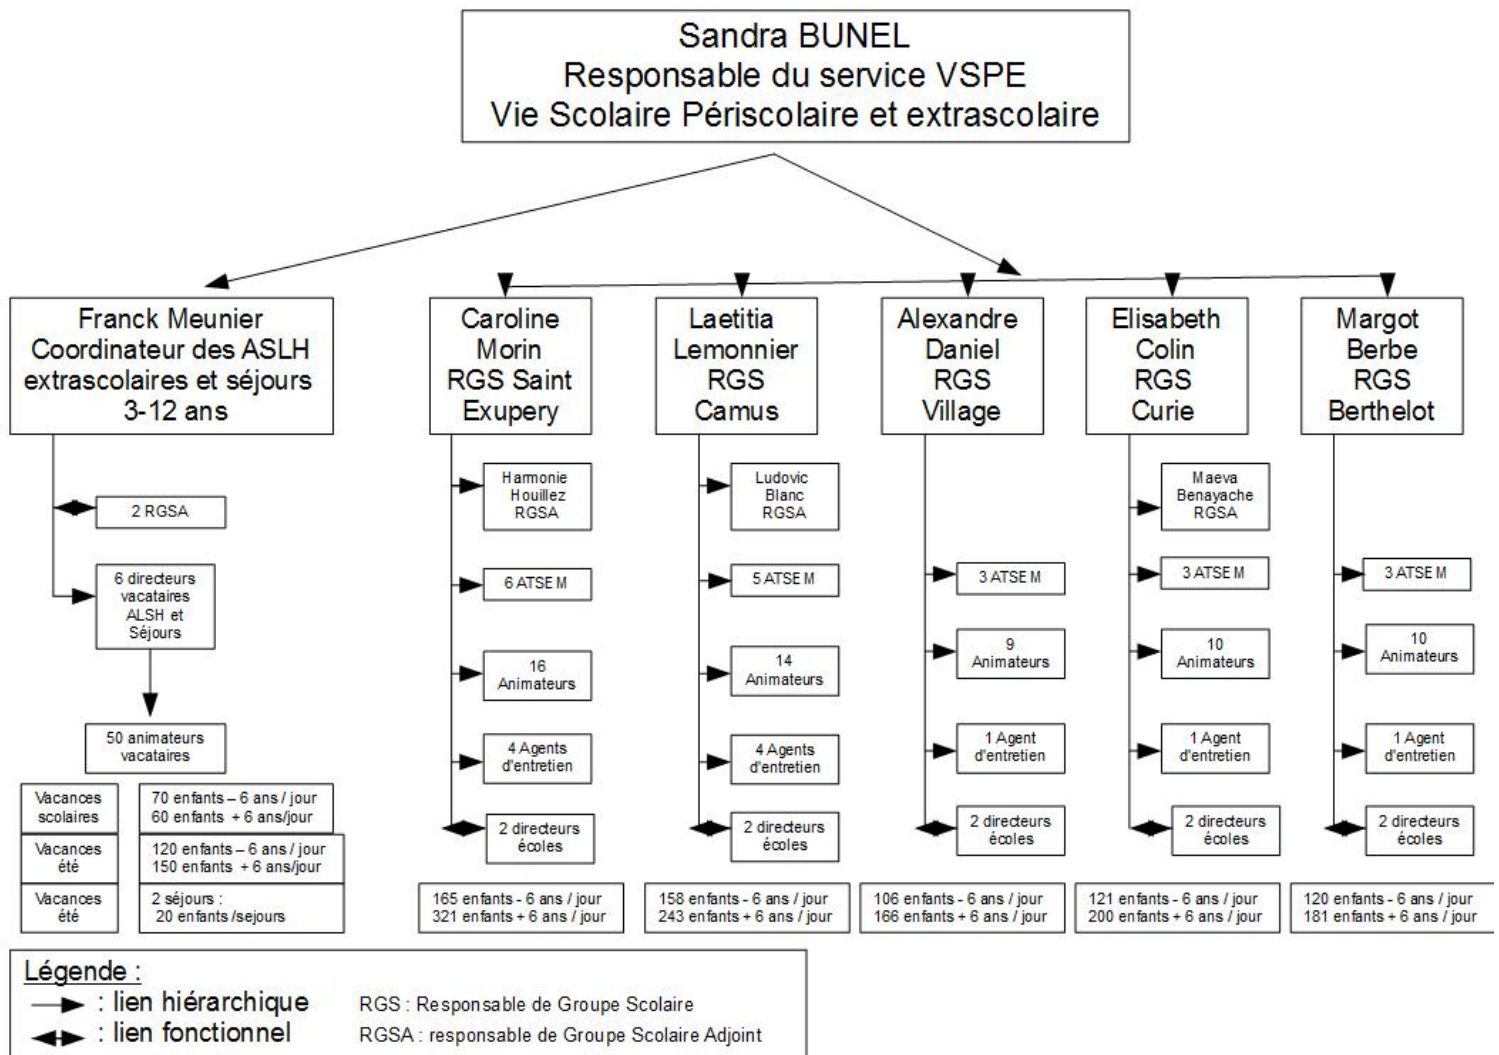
Sandra BUNEL
Responsable du service VSPE
Vie Scolaire Périscolaire et extrascolaire

Franck Meunier
Coordinateur des ASLH extrascolaires et séjours
3-12 ans

2 RGSA

6 directeurs vacataires ALSH et Séjours

50 animateurs vacataires

| Vacances scolaires | 70 enfants – 6 ans / jour 60 enfants + 6 ans/jour |
|---|---|
| Vacances été | 120 enfants – 6 ans / jour 150 enfants + 6 ans/jour |
| Vacances été | 2 séjours : 20 enfants /sejours |

Caroline Morin RGS Saint Exupery

Harmonie Houillez RGSA

6 ATSE M

16 Animateurs

4 Agents d'entretien

2 directeurs écoles

165 enfants - 6 ans / jour
321 enfants + 6 ans / jour

Laetitia Lemonnier RGS Camus

Ludovic Blanc RGSA

5 ATSE M

14 Animateurs

4 Agents d'entretien

2 directeurs écoles

158 enfants - 6 ans / jour
243 enfants + 6 ans / jour

Alexandre Daniel RGS Village

3 ATSE M

9 Animateurs

1 Agent d'entretien

2 directeurs écoles

106 enfants - 6 ans / jour
166 enfants + 6 ans / jour

Elisabeth Colin RGS Curie

Maeva Benayache RGSA

3 ATSE M

10 Animateurs

1 Agent d'entretien

2 directeurs écoles

121 enfants - 6 ans / jour
200 enfants + 6 ans / jour

Margot Berbe RGS Berthelot

3 ATSE M

10 Animateurs

1 Agent d'entretien

2 directeurs écoles

120 enfants - 6 ans / jour
181 enfants + 6 ans / jour

Légende :
: lien hiérarchique
: lien fonctionnel
RGS : Responsable de Groupe Scolaire
RGSA : responsable de Groupe Scolaire Adjoint